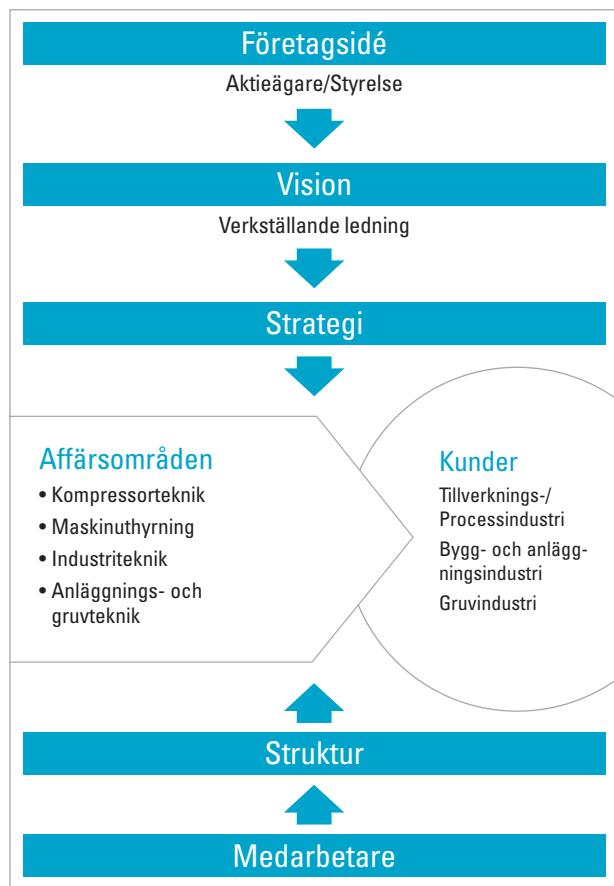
Företagsidé

Aktieägare/Styrelse

Vision

Verkställande ledning

Strategi

Affärsområden

• Kompressorteknik
• Maskinuthyrning
• Industriteknik
• Anläggnings- och gruvteknik

Kunder

Tillverknings-/ Processindustri

Bygg- och anläggningsindustri

Gruvindustri

Struktur

Medarbetare